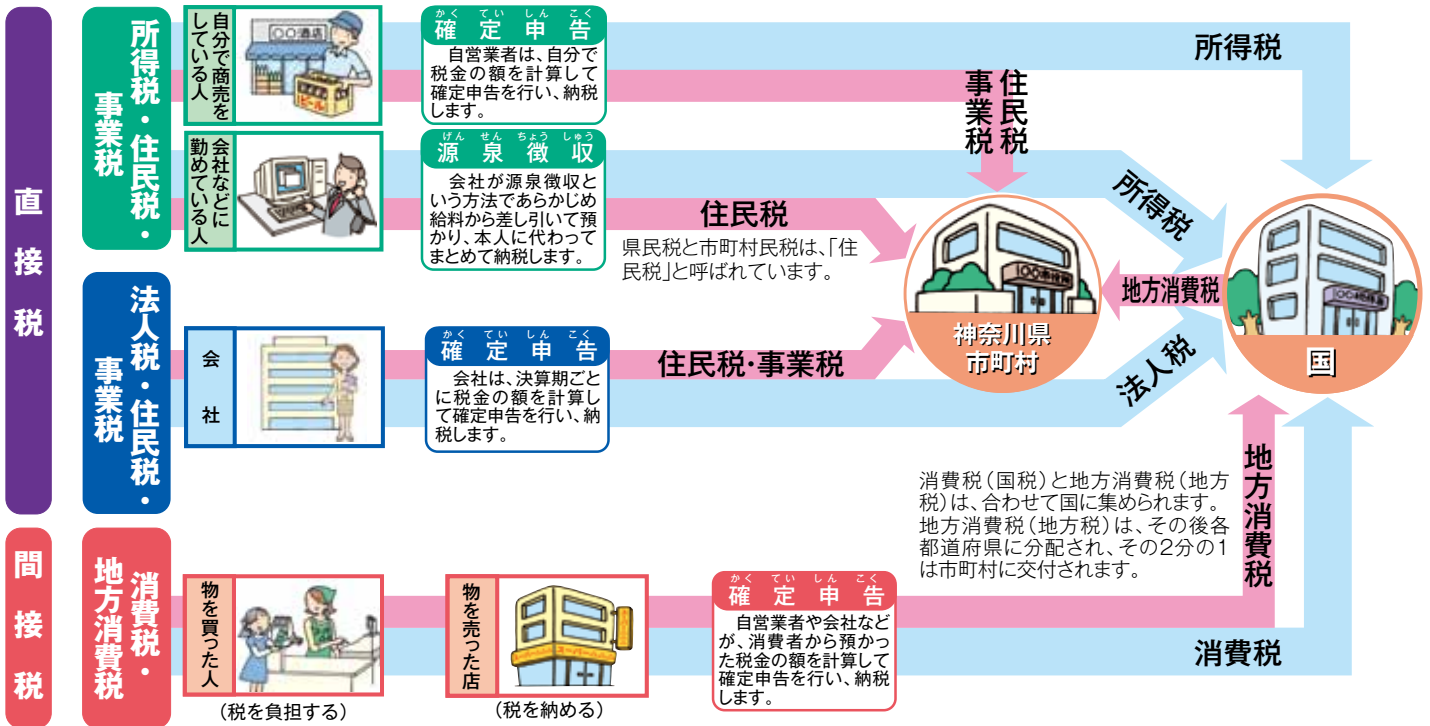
直接税

所得税・住民税・事業税

自分で商売をしている人

○○酒店

ビール

かくていしんこく
確定申告

自営業者は、自分で税金の額を計算して確定申告を行い、納税します。

所得税

住民税
事業税

会社などに勤めている人

げんせんちょうしゅう
源泉徴収

会社が源泉徴収という方法であらかじめ給料から差し引いて預かり、本人に代わってまとめて納税します。

住民税

県民税と市町村民税は、「住民税」と呼ばれています。

所得税

法人税・住民税・事業税

会社

かくていしんこく
確定申告

会社は、決算期ごとに税金の額を計算して確定申告を行い、納税します。

住民税・事業税

○○市役所

神奈川県
市町村

地方消費税

○○税務署

国

法人税

消費税（国税）と地方消費税（地方税）は、合わせて国に集められます。地方消費税（地方税）は、その後各都道府県に分配され、その2分の1は市町村に交付されます。

地方消費税

間接税

消費税・地方消費税

物を買った人

（税を負担する）

物を売った店

（税を納める）

かくていしんこく
確定申告

自営業者や会社などが、消費者から預かった税金の額を計算して確定申告を行い、納税します。

消費税